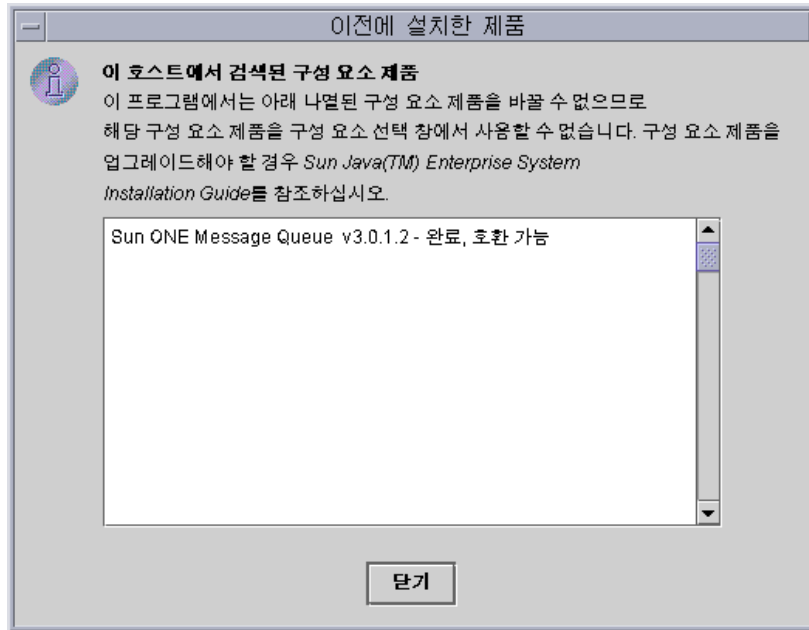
이전에 설치한 제품

이 호스트에서 검색된 구성 요소 제품
이 프로그램에서는 아래 나열된 구성 요소 제품을 바꿀 수 없으므로 해당 구성 요소 제품을 구성 요소 선택 창에서 사용할 수 없습니다. 구성 요소 제품을 업그레이드해야 할 경우 Sun Java(TM) Enterprise System Installation Guide를 참조하십시오.

Sun ONE Message Queue v3.0.1.2 - 완료, 호환 가능

닫기